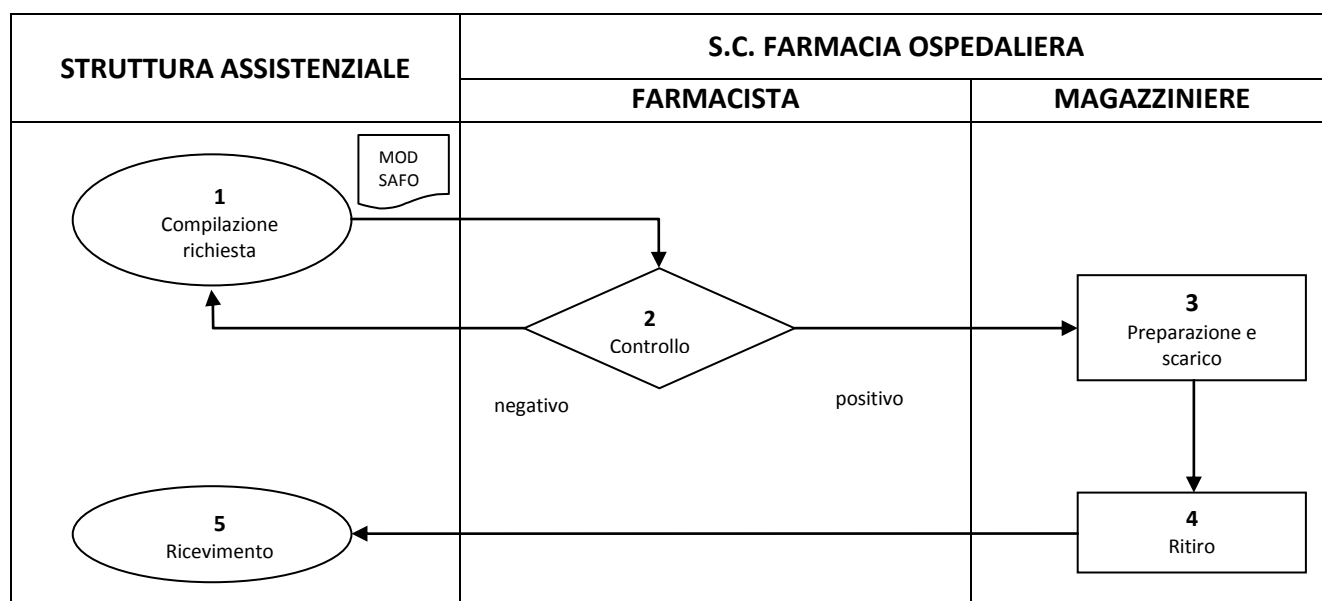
| STRUTTURA ASSISTENZIALE | S.C. FARMACIA OSPEDALIERA | |
|---|---|---|
| | FARMACISTA | MAGAZZINIERE |

MOD SAFO

1
Compilazione richiesta

2
Controllo

negativo

positivo

3
Preparazione e scarico

4
Ritiro

5
Ricevimento